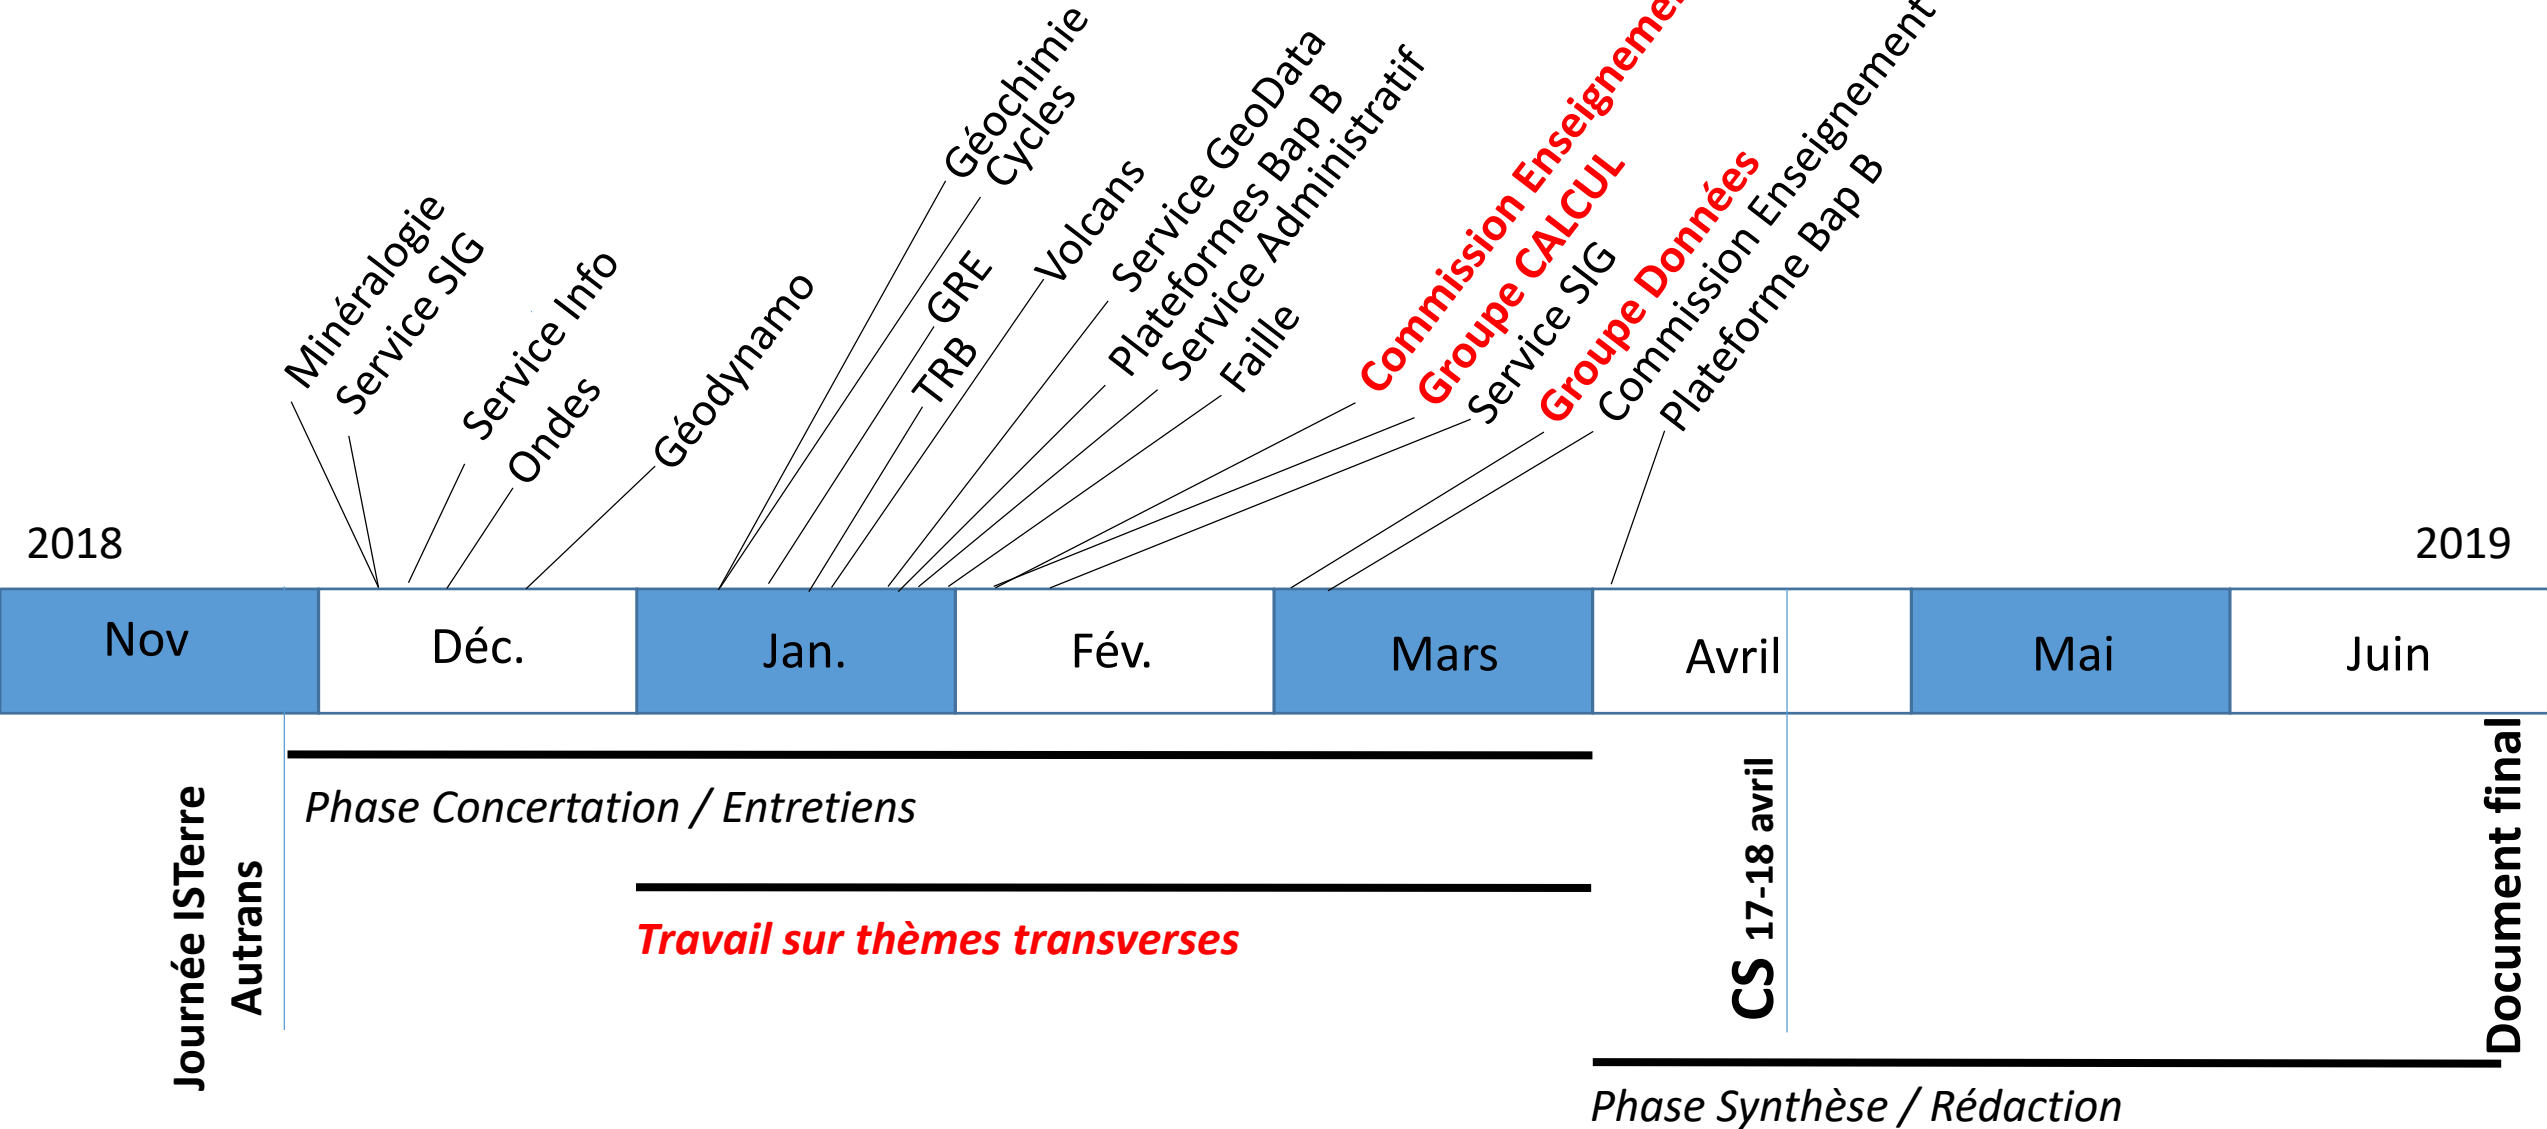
Minéralogie
Service SIG
Service Info
Ondes
Géodynamo
Géochimie
Cycles
GRE
TRB
Volcans
Service GeoData
Plateformes Bap B
Service Administratif
Faille
Commission Enseigneme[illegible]
Groupe CALCUL
Service SIG
Groupe Données
Commission Enseignement
Plateforme Bap B

2018
2019

| Nov | Déc. | Jan. | Fév. | Mars | Avril | Mai | Juin |
|---|---|---|---|---|---|---|---|

Journée ISTerre
Autrans

Phase Concertation / Entretiens

Travail sur thèmes transverses

CS 17-18 avril

Document final

Phase Synthèse / Rédaction